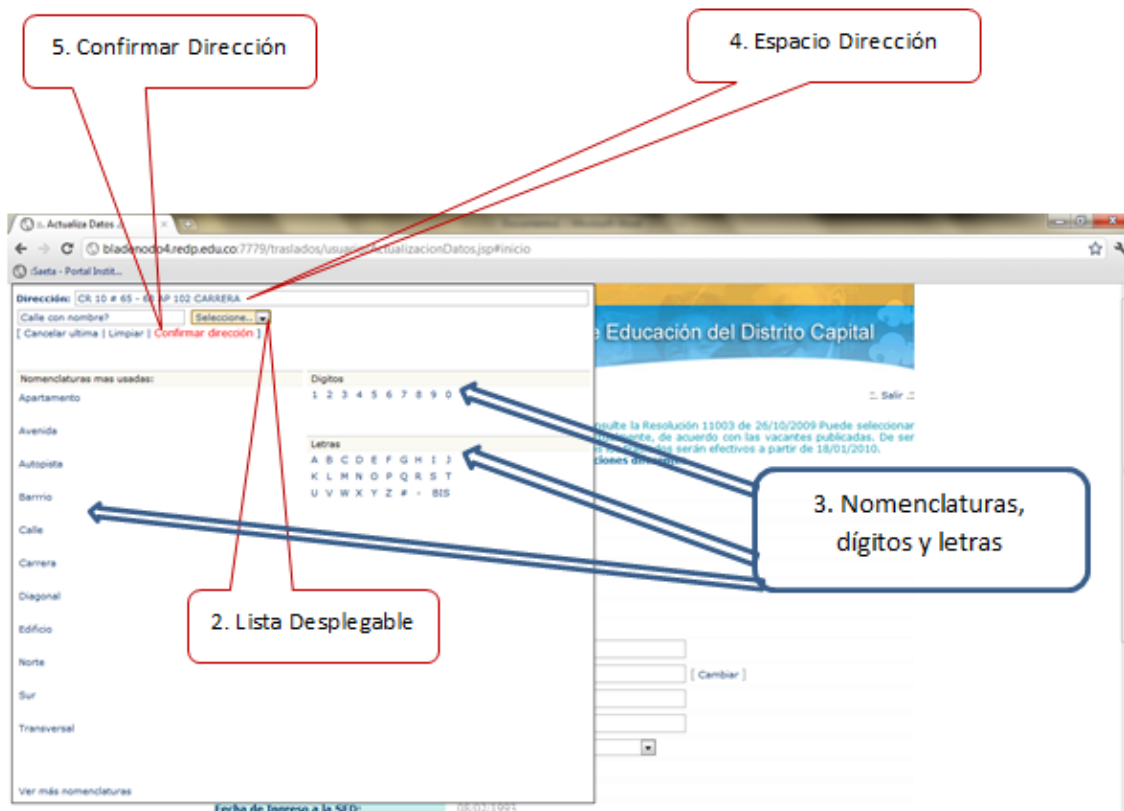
5. Confirmar Dirección

4. Espacio Dirección

:: Actualiza Datos ::

bladenodo4.redp.edu.co:7779/traslados/usuario/ActualizacionDatos.jsp#inicio

:Saeta - Portal Instit...

Dirección: CR 10 # 65 - 68 AP 102 CARRERA

Calle con nombre? Seleccione...

[ Cancelar ultima | Limpiar | Confirmar dirección ]

Nomenclaturas mas usadas:

Apartamento

Avenida

Autopista

Barrio

Calle

Carrera

Diagonal

Edificio

Norte

Sur

Transversal

Ver más nomenclaturas

Digitos

1 2 3 4 5 6 7 8 9 0

Letras

A B C D E F G H I J
K L M N O P Q R S T
U V W X Y Z # - BIS

e Educación del Distrito Capital

:: Salir ::

nsulte la Resolución 11003 de 26/10/2009 Puede seleccionar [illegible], de acuerdo con las vacantes publicadas. De ser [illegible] serán efectivos a partir de 18/01/2010.

[ Cambiar ]

Fecha de Ingreso a la SED:

3. Nomenclaturas, dígitos y letras

2. Lista Desplegable